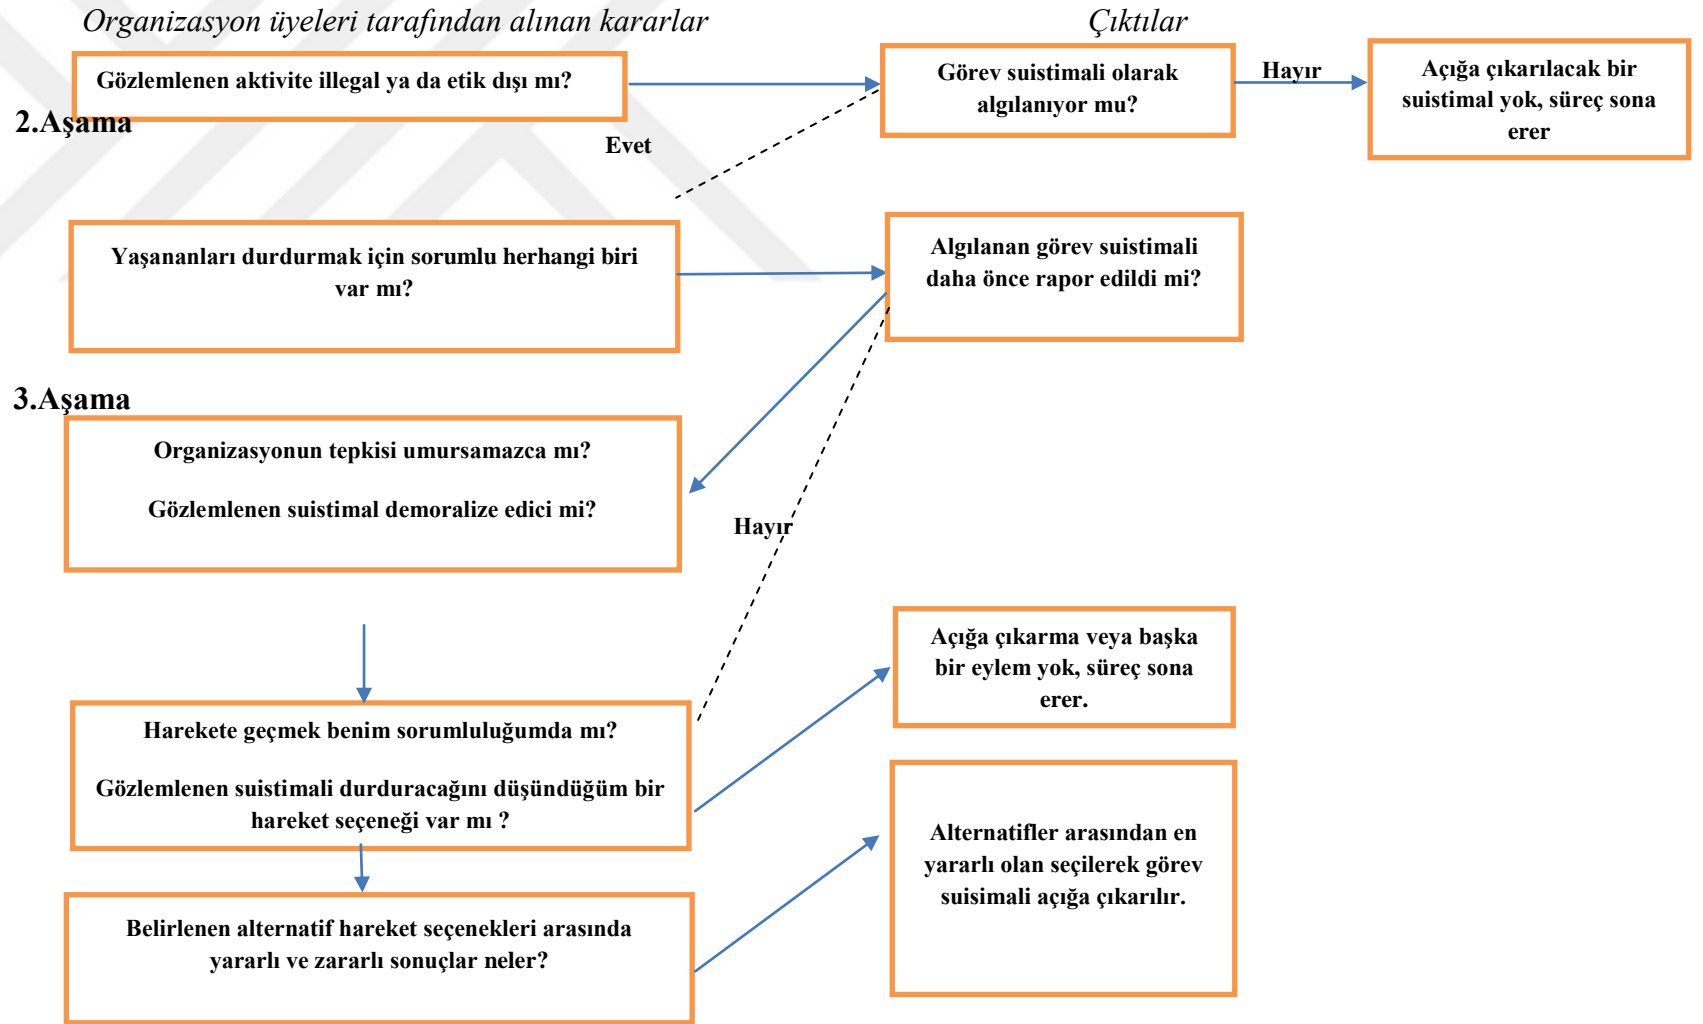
Organizasyon üyeleri tarafından alınan kararlar

Çıktılar

Gözlemlenen aktivite illegal ya da etik dışı mı?

Görev suistimali olarak algılanıyor mu?

Hayır

Açığa çıkarılacak bir suistimal yok, süreç sona erer

2.Aşama

Evet

Yaşananları durdurmak için sorumlu herhangi biri var mı?

Algılanan görev suistimali daha önce rapor edildi mi?

3.Aşama

Organizasyonun tepkisi umursamazca mı?

Gözlemlenen suistimal demoralize edici mi?

Hayır

Açığa çıkarma veya başka bir eylem yok, süreç sona erer.

Harekete geçmek benim sorumluluğumda mı?

Gözlemlenen suistimali durduracağını düşündüğüm bir hareket seçeneği var mı ?

Alternatifler arasından en yararlı olan seçilerek görev suisimali açığa çıkarılır.

Belirlenen alternatif hareket seçenekleri arasında yararlı ve zararlı sonuçlar neler?